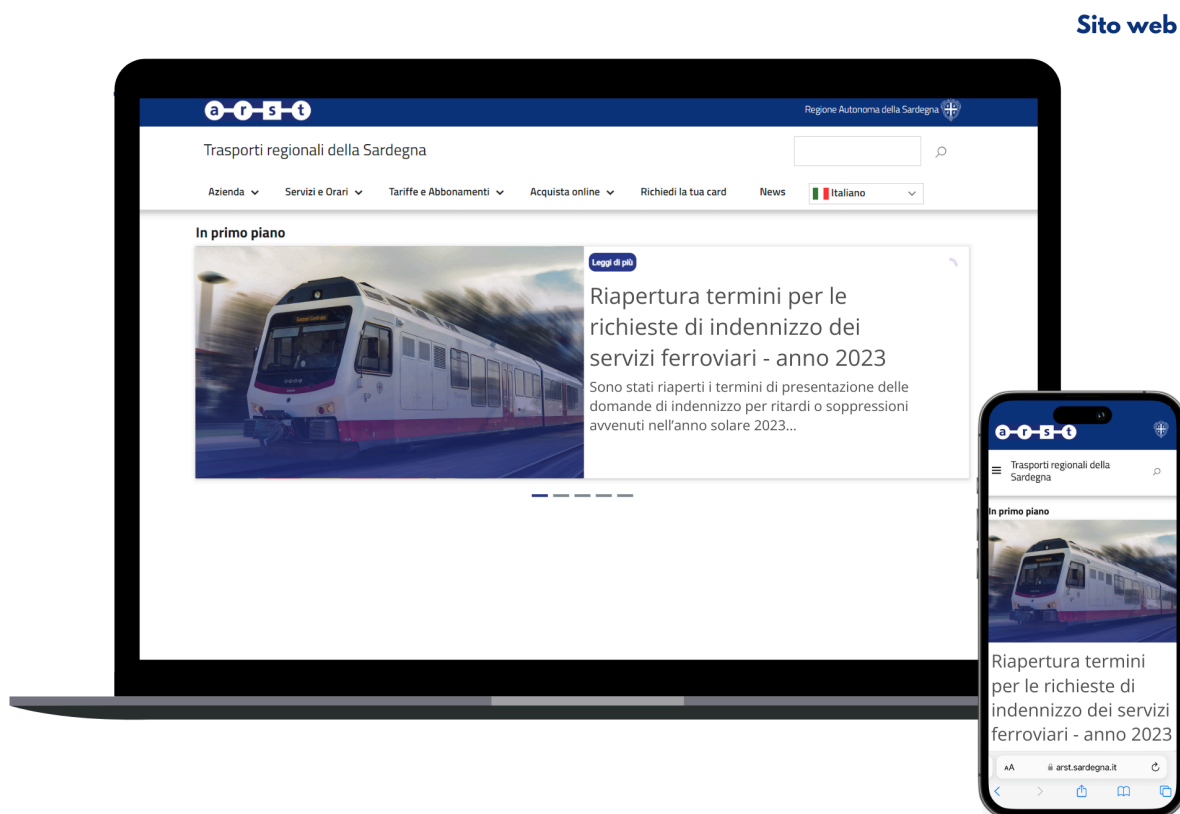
Sito web

a r s t

Regione Autonoma della Sardegna

Trasporti regionali della Sardegna

Azienda Servizi e Orari Tariffe e Abbonamenti Acquista online Richiedi la tua card News Italiano

In primo piano

Leggi di più

Riapertura termini per le richieste di indennizzo dei servizi ferroviari - anno 2023

Sono stati riaperti i termini di presentazione delle domande di indennizzo per ritardi o soppressioni avvenuti nell'anno solare 2023...

a r s t

Trasporti regionali della Sardegna

In primo piano

Riapertura termini per le richieste di indennizzo dei servizi ferroviari - anno 2023

AA arst.sardegna.it